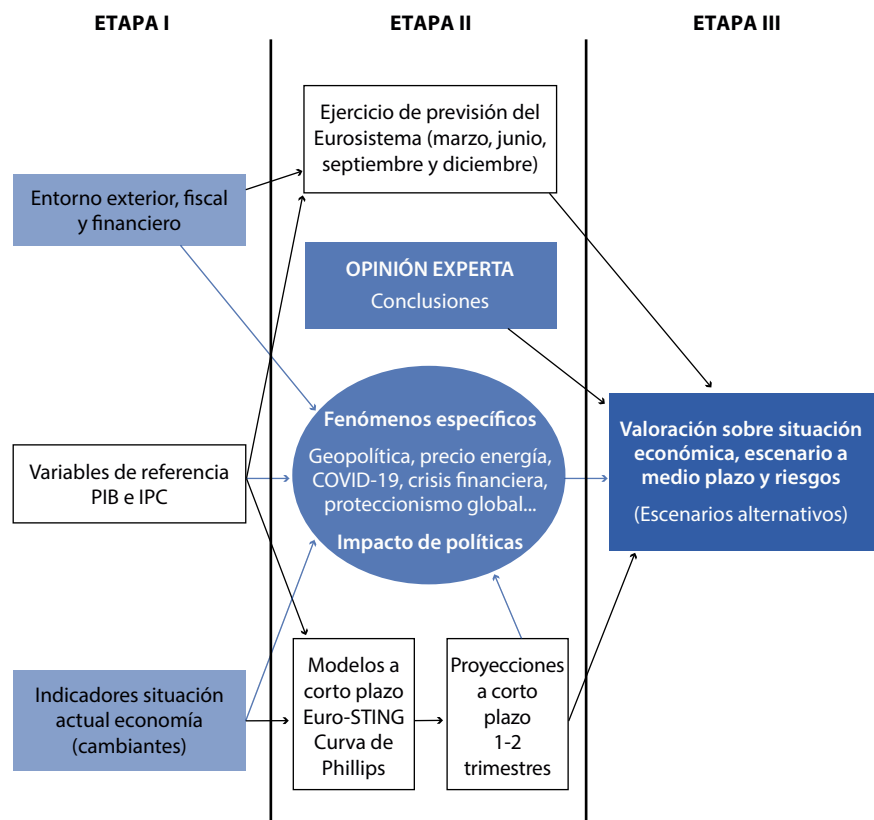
ETAPA I

ETAPA II

ETAPA III

Ejercicio de previsión del Eurosistema (marzo, junio, septiembre y diciembre)

Entorno exterior, fiscal y financiero

OPINIÓN EXPERTA
Conclusiones

Fenómenos específicos
Geopolítica, precio energía, COVID-19, crisis financiera, proteccionismo global...
Impacto de políticas

Variables de referencia PIB e IPC

Valoración sobre situación económica, escenario a medio plazo y riesgos
(Escenarios alternativos)

Indicadores situación actual economía (cambiantes)

Modelos a corto plazo Euro-STING Curva de Phillips

Proyecciones a corto plazo 1-2 trimestres